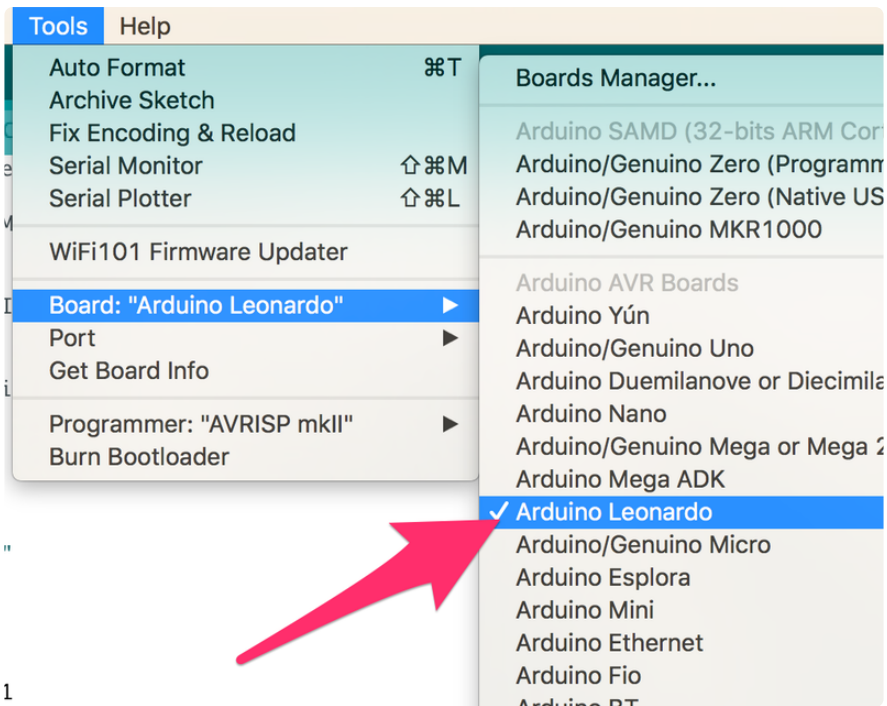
Tools Help

Auto Format ⌘T
Archive Sketch
Fix Encoding & Reload
Serial Monitor ⇧⌘M
Serial Plotter ⇧⌘L

WiFi101 Firmware Updater

Board: "Arduino Leonardo"
Port
Get Board Info

Programmer: "AVRISP mkII"
Burn Bootloader

Boards Manager...

Arduino SAMD (32-bits ARM Cor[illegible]
Arduino/Genuino Zero (Programm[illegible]
Arduino/Genuino Zero (Native US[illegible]
Arduino/Genuino MKR1000

Arduino AVR Boards
Arduino Yún
Arduino/Genuino Uno
Arduino Duemilanove or Diecimila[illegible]
Arduino Nano
Arduino/Genuino Mega or Mega 2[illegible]
Arduino Mega ADK
✓ Arduino Leonardo
Arduino/Genuino Micro
Arduino Esplora
Arduino Mini
Arduino Ethernet
Arduino Fio
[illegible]